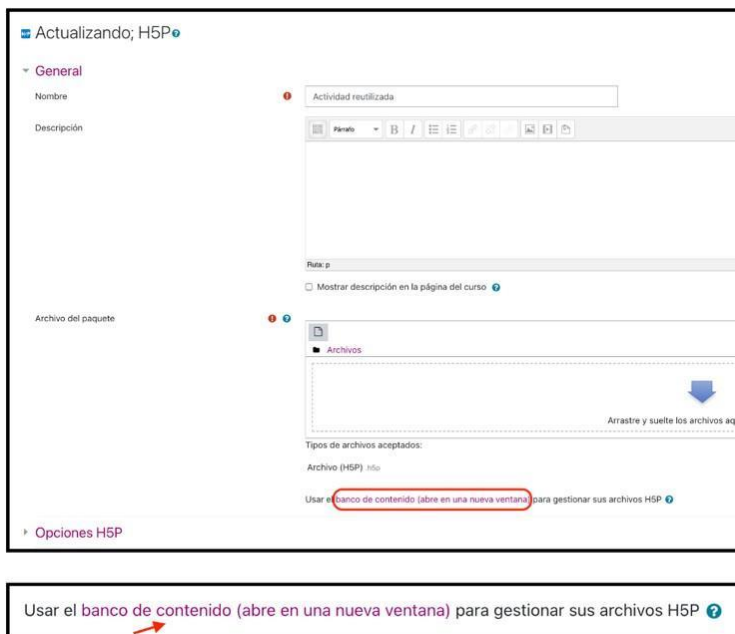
Actualizando; H5P

General

Nombre

Actividad reutilizada

Descripción

Párrafo

Ruta: p

Mostrar descripción en la página del curso

Archivo del paquete

Archivos

Arrastre y suelte los archivos aq

Tipos de archivos aceptados:

Archivo (H5P) .h5p

Usar el banco de contenido (abre en una nueva ventana) para gestionar sus archivos H5P

Opciones H5P

Usar el banco de contenido (abre en una nueva ventana) para gestionar sus archivos H5P